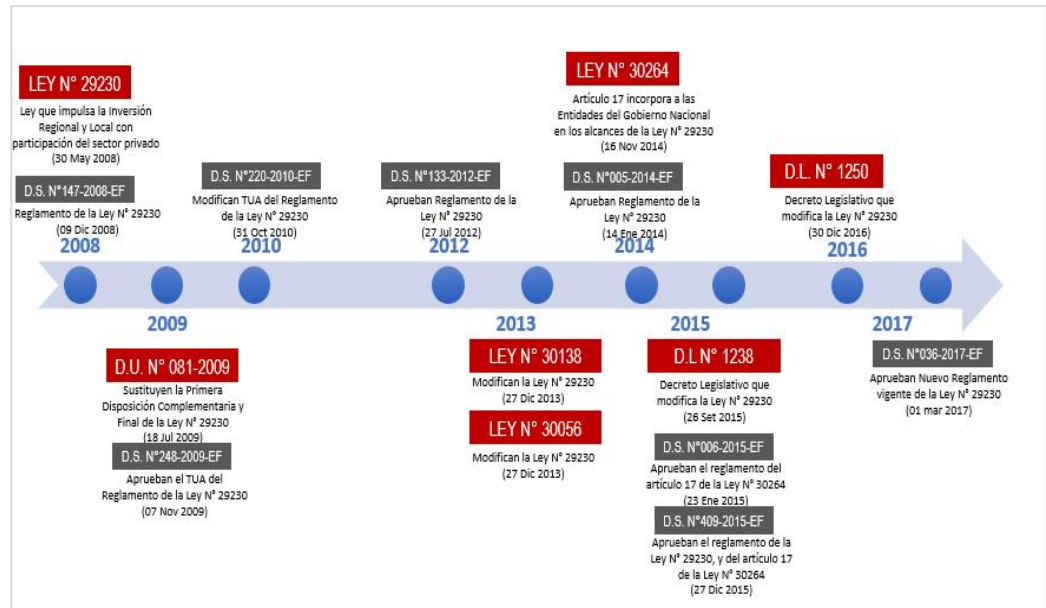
LEY N° 29230

Ley que impulsa la Inversión Regional y Local con participación del sector privado (30 May 2008)

D.S. N°147-2008-EF

Reglamento de la Ley N° 29230 (09 Dic 2008)

2008

D.S. N°220-2010-EF

Modifican TUA del Reglamento de la Ley N° 29230 (31 Oct 2010)

2010

D.S. N°133-2012-EF

Aprueban Reglamento de la Ley N° 29230 (27 Jul 2012)

2012

LEY N° 30264

Artículo 17 incorpora a las Entidades del Gobierno Nacional en los alcances de la Ley N° 29230 (16 Nov 2014)

D.S. N°005-2014-EF

Aprueban Reglamento de la Ley N° 29230 (14 Ene 2014)

2014

D.L. N° 1250

Decreto Legislativo que modifica la Ley N° 29230 (30 Dic 2016)

2016

2009

D.U. N° 081-2009

Sustituyen la Primera Disposición Complementaria y Final de la Ley N° 29230 (18 Jul 2009)

D.S. N°248-2009-EF

Aprueban el TUA del Reglamento de la Ley N° 29230 (07 Nov 2009)

2013

LEY N° 30138

Modifican la Ley N° 29230 (27 Dic 2013)

LEY N° 30056

Modifican la Ley N° 29230 (27 Dic 2013)

2015

D.L N° 1238

Decreto Legislativo que modifica la Ley N° 29230 (26 Set 2015)

D.S. N°006-2015-EF

Aprueban el reglamento del artículo 17 de la Ley N° 30264 (23 Ene 2015)

D.S. N°409-2015-EF

Aprueban el reglamento de la Ley N° 29230, y del artículo 17 de la Ley N° 30264 (27 Dic 2015)

2017

D.S. N°036-2017-EF

Aprueban Nuevo Reglamento vigente de la Ley N° 29230 (01 mar 2017)